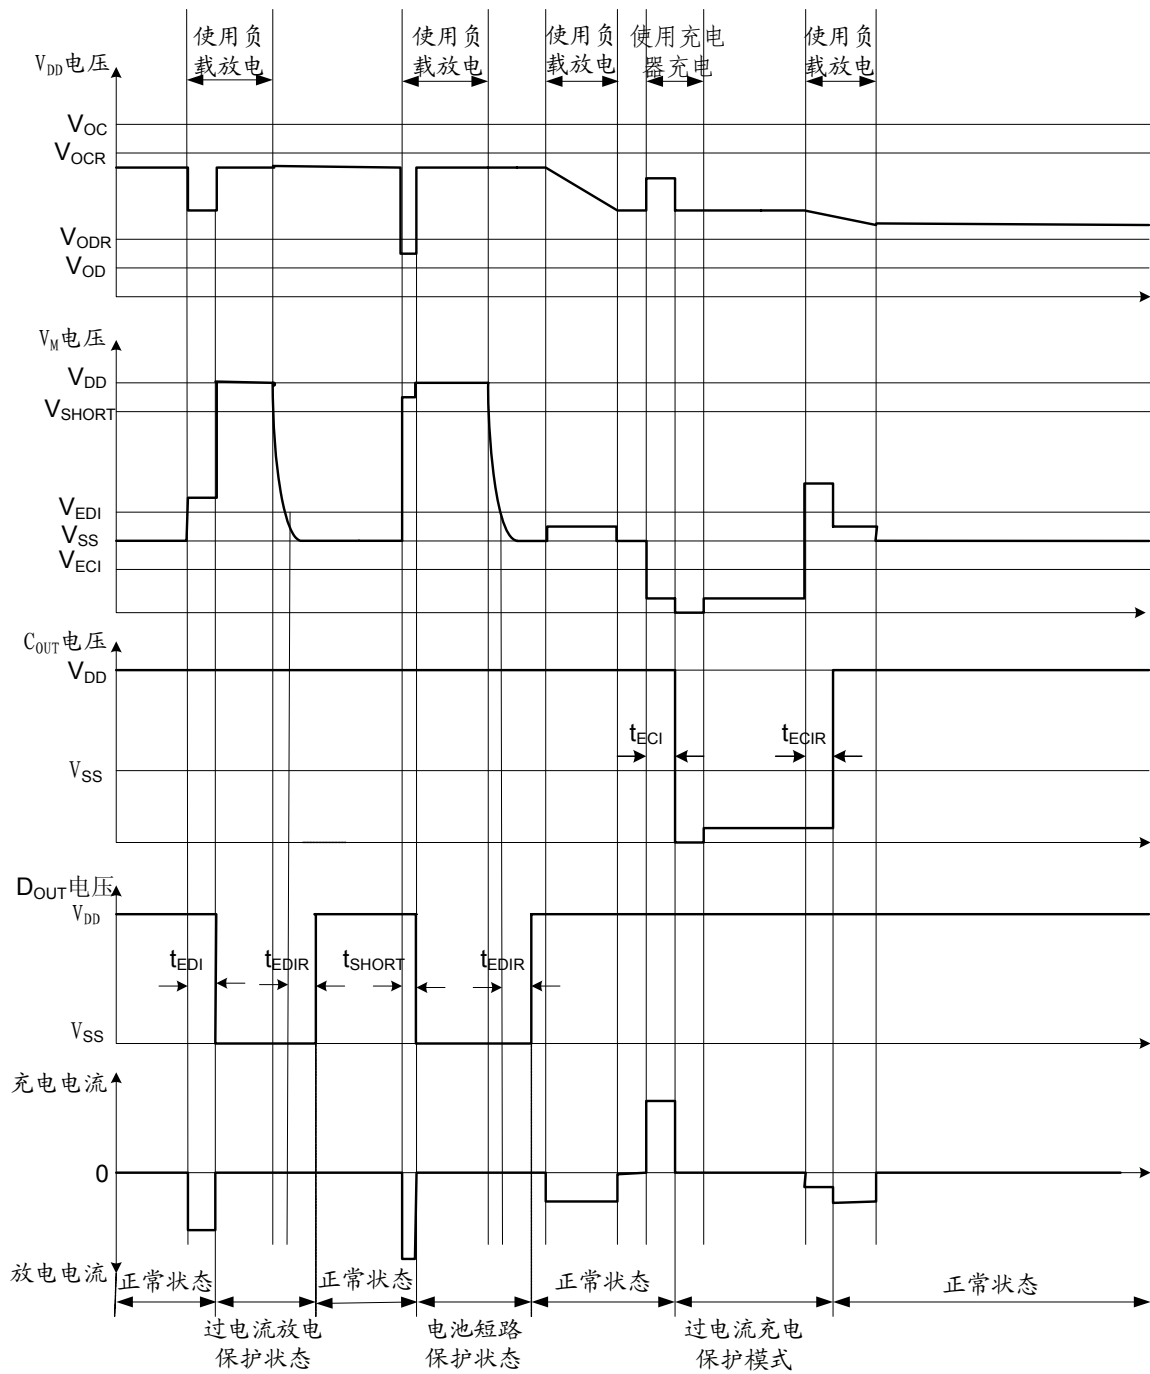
使用负载放电

使用负载放电

使用负载放电

使用充电器充电

使用负载放电

$V_{DD}$电压

$V_{OC}$

$V_{OCR}$

$V_{ODR}$

$V_{OD}$

$V_M$电压

$V_{DD}$

$V_{SHORT}$

$V_{EDI}$

$V_{SS}$

$V_{ECI}$

$C_{OUT}$电压

$V_{DD}$

$t_{ECI}$

$t_{ECIR}$

$V_{SS}$

$D_{OUT}$电压

$V_{DD}$

$t_{EDI}$

$t_{EDIR}$

$t_{SHORT}$

$t_{EDIR}$

$V_{SS}$

充电电流

0

放电电流

正常状态

正常状态

正常状态

正常状态

过电流放电保护状态

电池短路保护状态

过电流充电保护模式